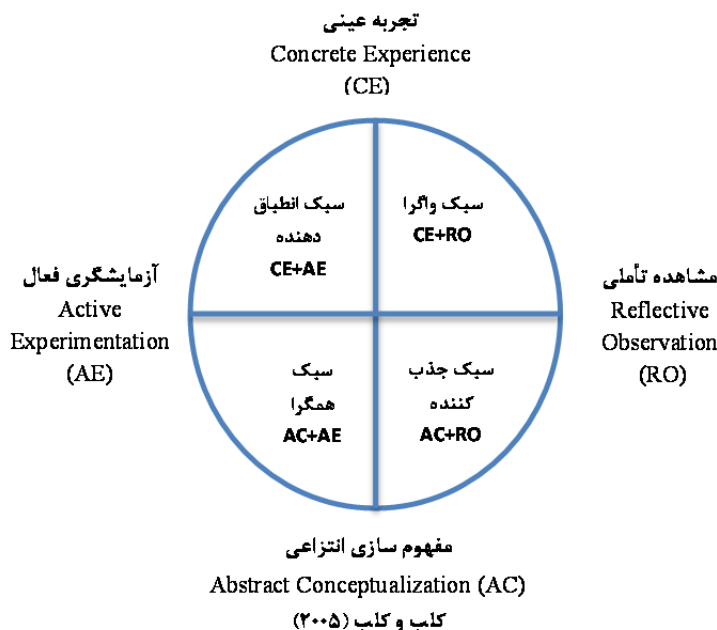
تجربه عینی
Concrete Experience
(CE)

آزمایشگری فعال
Active
Experimentation
(AE)

سبک انطباق دهنده
CE+AE

سبک واگرا
CE+RO

مشاهده تأملی
Reflective
Observation
(RO)

سبک همگرا
AC+AE

سبک جذب کننده
AC+RO

مفهوم سازی انتزاعی
Abstract Conceptualization (AC)
کلب و کلب (۲۰۰۵)